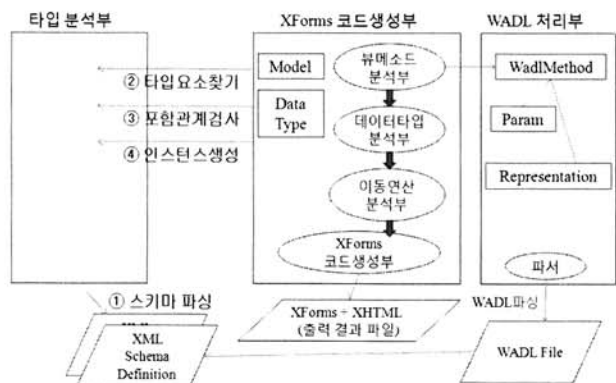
타입 분석부

XForms 코드생성부

WADL 처리부

② 타입요소찾기

③ 포함관계검사

④ 인스턴스생성

Model

Data Type

뷰메소드 분석부

데이터타입 분석부

이동연산 분석부

XForms 코드생성부

WadlMethod

Param

Representation

파서

① 스키마 파싱

XML Schema Definition

XForms + XHTML (출력 결과 파일)

WADL파싱

WADL File